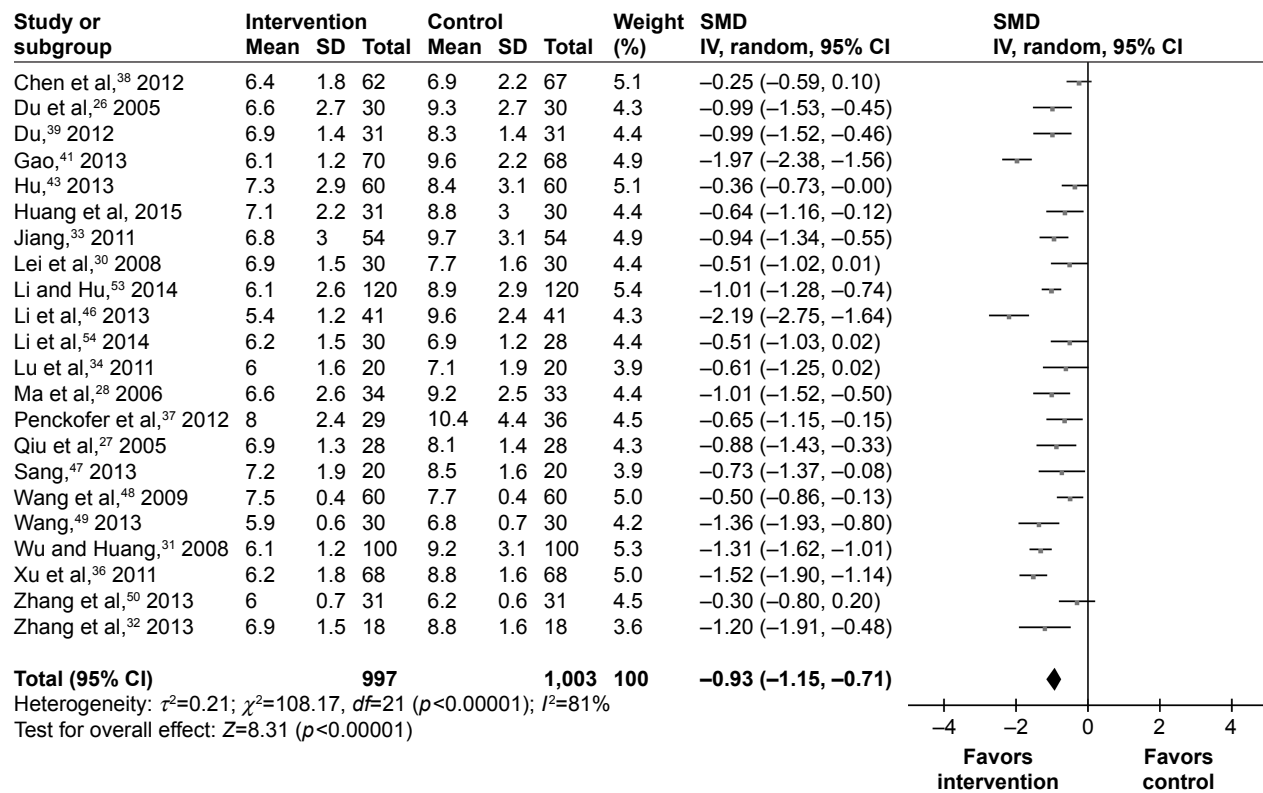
| Study or subgroup | Intervention Mean | SD | Total | Control Mean | SD | Total | Weight (%) | SMD IV, random, 95% CI |
|---|---|---|---|---|---|---|---|---|
| Chen et al,$^{38}$ 2012 | 6.4 | 1.8 | 62 | 6.9 | 2.2 | 67 | 5.1 | –0.25 (–0.59, 0.10) |
| Du et al,$^{26}$ 2005 | 6.6 | 2.7 | 30 | 9.3 | 2.7 | 30 | 4.3 | –0.99 (–1.53, –0.45) |
| Du,$^{39}$ 2012 | 6.9 | 1.4 | 31 | 8.3 | 1.4 | 31 | 4.4 | –0.99 (–1.52, –0.46) |
| Gao,$^{41}$ 2013 | 6.1 | 1.2 | 70 | 9.6 | 2.2 | 68 | 4.9 | –1.97 (–2.38, –1.56) |
| Hu,$^{43}$ 2013 | 7.3 | 2.9 | 60 | 8.4 | 3.1 | 60 | 5.1 | –0.36 (–0.73, –0.00) |
| Huang et al, 2015 | 7.1 | 2.2 | 31 | 8.8 | 3 | 30 | 4.4 | –0.64 (–1.16, –0.12) |
| Jiang,$^{33}$ 2011 | 6.8 | 3 | 54 | 9.7 | 3.1 | 54 | 4.9 | –0.94 (–1.34, –0.55) |
| Lei et al,$^{30}$ 2008 | 6.9 | 1.5 | 30 | 7.7 | 1.6 | 30 | 4.4 | –0.51 (–1.02, 0.01) |
| Li and Hu,$^{53}$ 2014 | 6.1 | 2.6 | 120 | 8.9 | 2.9 | 120 | 5.4 | –1.01 (–1.28, –0.74) |
| Li et al,$^{46}$ 2013 | 5.4 | 1.2 | 41 | 9.6 | 2.4 | 41 | 4.3 | –2.19 (–2.75, –1.64) |
| Li et al,$^{54}$ 2014 | 6.2 | 1.5 | 30 | 6.9 | 1.2 | 28 | 4.4 | –0.51 (–1.03, 0.02) |
| Lu et al,$^{34}$ 2011 | 6 | 1.6 | 20 | 7.1 | 1.9 | 20 | 3.9 | –0.61 (–1.25, 0.02) |
| Ma et al,$^{28}$ 2006 | 6.6 | 2.6 | 34 | 9.2 | 2.5 | 33 | 4.4 | –1.01 (–1.52, –0.50) |
| Penckofer et al,$^{37}$ 2012 | 8 | 2.4 | 29 | 10.4 | 4.4 | 36 | 4.5 | –0.65 (–1.15, –0.15) |
| Qiu et al,$^{27}$ 2005 | 6.9 | 1.3 | 28 | 8.1 | 1.4 | 28 | 4.3 | –0.88 (–1.43, –0.33) |
| Sang,$^{47}$ 2013 | 7.2 | 1.9 | 20 | 8.5 | 1.6 | 20 | 3.9 | –0.73 (–1.37, –0.08) |
| Wang et al,$^{48}$ 2009 | 7.5 | 0.4 | 60 | 7.7 | 0.4 | 60 | 5.0 | –0.50 (–0.86, –0.13) |
| Wang,$^{49}$ 2013 | 5.9 | 0.6 | 30 | 6.8 | 0.7 | 30 | 4.2 | –1.36 (–1.93, –0.80) |
| Wu and Huang,$^{31}$ 2008 | 6.1 | 1.2 | 100 | 9.2 | 3.1 | 100 | 5.3 | –1.31 (–1.62, –1.01) |
| Xu et al,$^{36}$ 2011 | 6.2 | 1.8 | 68 | 8.8 | 1.6 | 68 | 5.0 | –1.52 (–1.90, –1.14) |
| Zhang et al,$^{50}$ 2013 | 6 | 0.7 | 31 | 6.2 | 0.6 | 31 | 4.5 | –0.30 (–0.80, 0.20) |
| Zhang et al,$^{32}$ 2013 | 6.9 | 1.5 | 18 | 8.8 | 1.6 | 18 | 3.6 | –1.20 (–1.91, –0.48) |
| **Total (95% CI)** | | | **997** | | | **1,003** | **100** | **–0.93 (–1.15, –0.71)** |

Heterogeneity: $\tau^2$=0.21; $\chi^2$=108.17, $df$=21 ($p$<0.00001); $I^2$=81%
Test for overall effect: $Z$=8.31 ($p$<0.00001)

SMD
IV, random, 95% CI

–4 –2 0 2 4

Favors intervention
Favors control